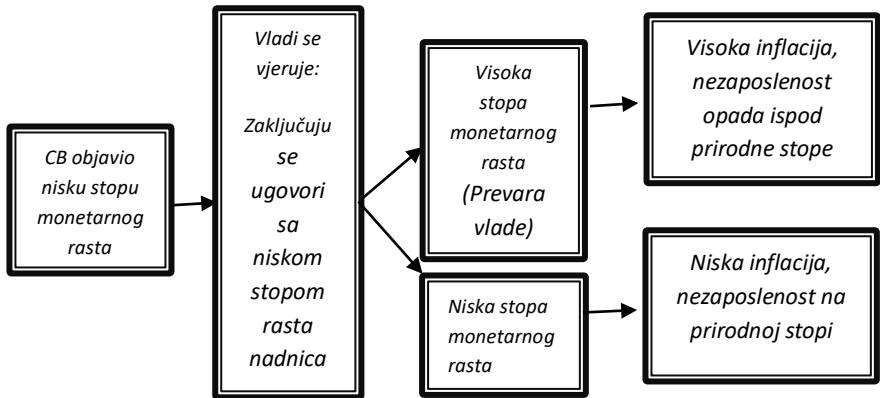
CB objavio nisku stopu monetarnog rasta

Vladi se vjeruje:

Zaključuju se ugovori sa niskom stopom rasta nadnica

Visoka stopa monetarnog rasta (Prevara vlade)

Visoka inflacija, nezaposlenost opada ispod prirodne stope

Niska stopa monetarnog rasta

Niska inflacija, nezaposlenost na prirodnoj stopi